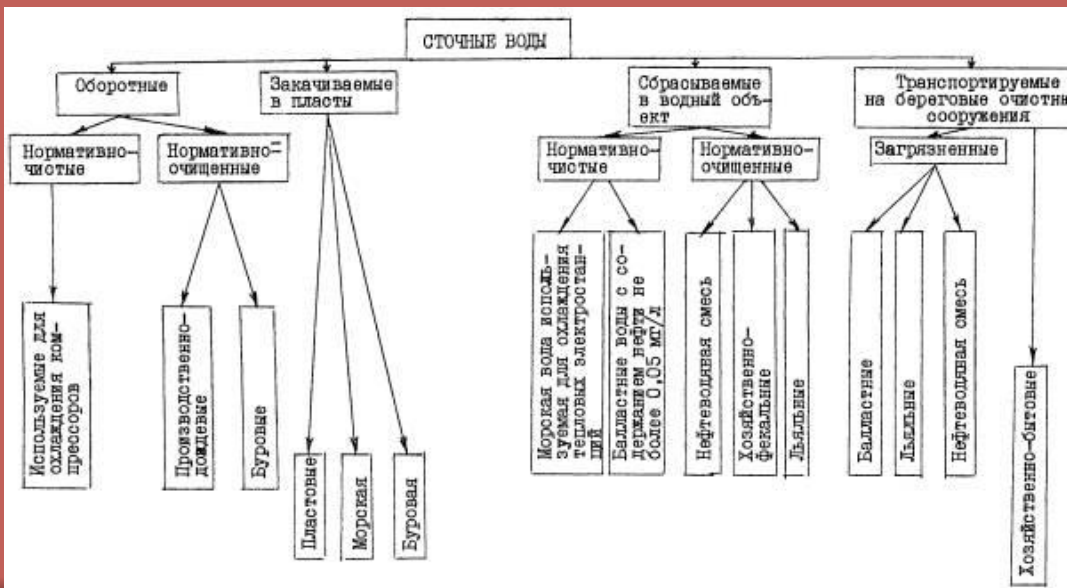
СТОЧНЫЕ ВОДЫ

Оборотные

Нормативно-чистые

Используемые для охлаждения компрессоров

Нормативно-очищенные

Производственно-дождевые

Буровые

Закачиваемые в пласты

Пластовые

Морская

Буровая

Сбрасываемые в водный объект

Нормативно-чистые

Морская вода используемая для охлаждения тепловых электростанций

Балластные воды с содержанием нефти не более 0,05 мг/л

Нормативно-очищенные

Нефтеводяная смесь

Хозяйственно-фекальные

Льяльные

Транспортируемые на береговые очистные сооружения

Загрязненные

Балластные

Льяльные

Нефтеводяная смесь

Хозяйственно-бытовые